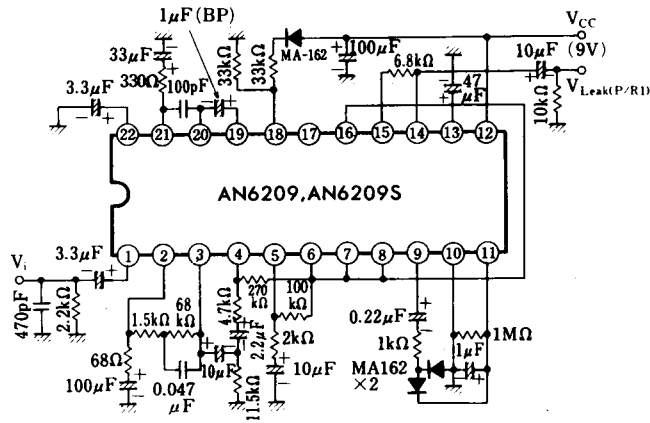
1μF (BP)

$V_{CC}$

33μF

330Ω

100pF

33kΩ

33kΩ

MA-162

100μF

6.8kΩ

47 μF

10μF (9V)

$V_{Leak(P/R1)}$

10kΩ

3.3μF

22 21 20 19 18 17 16 15 14 13 12

AN6209, AN6209S

$V_i$

3.3μF

1 2 3 4 5 6 7 8 9 10 11

470pF

2.2kΩ

1.5kΩ

68 kΩ

4.7kΩ

270 kΩ

100 kΩ

2kΩ

2.2μF

10μF

0.22μF

1kΩ

1μF

1MΩ

MA162 ×2

68Ω

100μF

0.047 μF

10μF

11.5kΩ